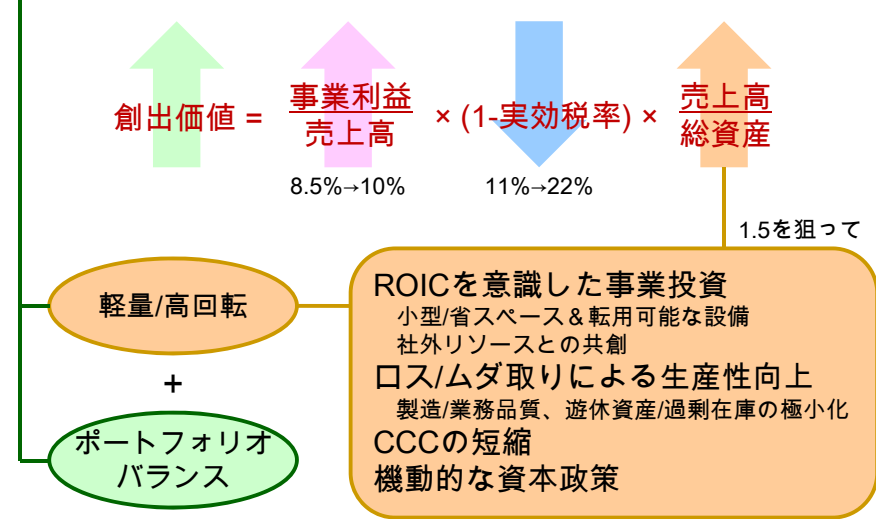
創出価値 = $\frac{事業利益}{売上高}$ × (1-実効税率) × $\frac{売上高}{総資産}$

8.5%→10%

11%→22%

1.5を狙って

軽量/高回転

+

ポートフォリオバランス

ROICを意識した事業投資
小型/省スペース＆転用可能な設備
社外リソースとの共創
ロス/ムダ取りによる生産性向上
製造/業務品質、遊休資産/過剰在庫の極小化
CCCの短縮
機動的な資本政策